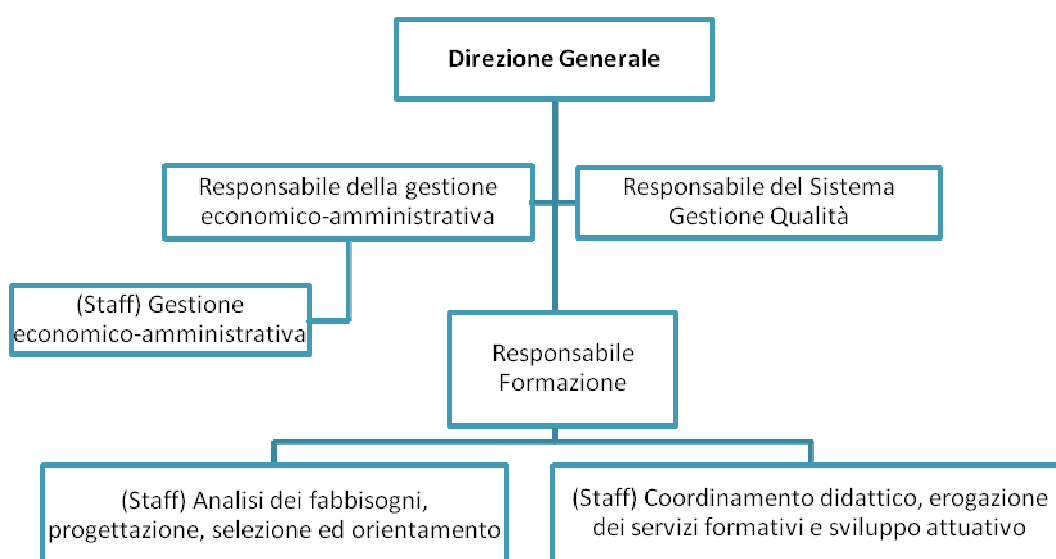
Direzione Generale

Responsabile della gestione economico-amministrativa

Responsabile del Sistema Gestione Qualità

(Staff) Gestione economico-amministrativa

Responsabile Formazione

(Staff) Analisi dei fabbisogni, progettazione, selezione ed orientamento

(Staff) Coordinamento didattico, erogazione dei servizi formativi e sviluppo attuativo